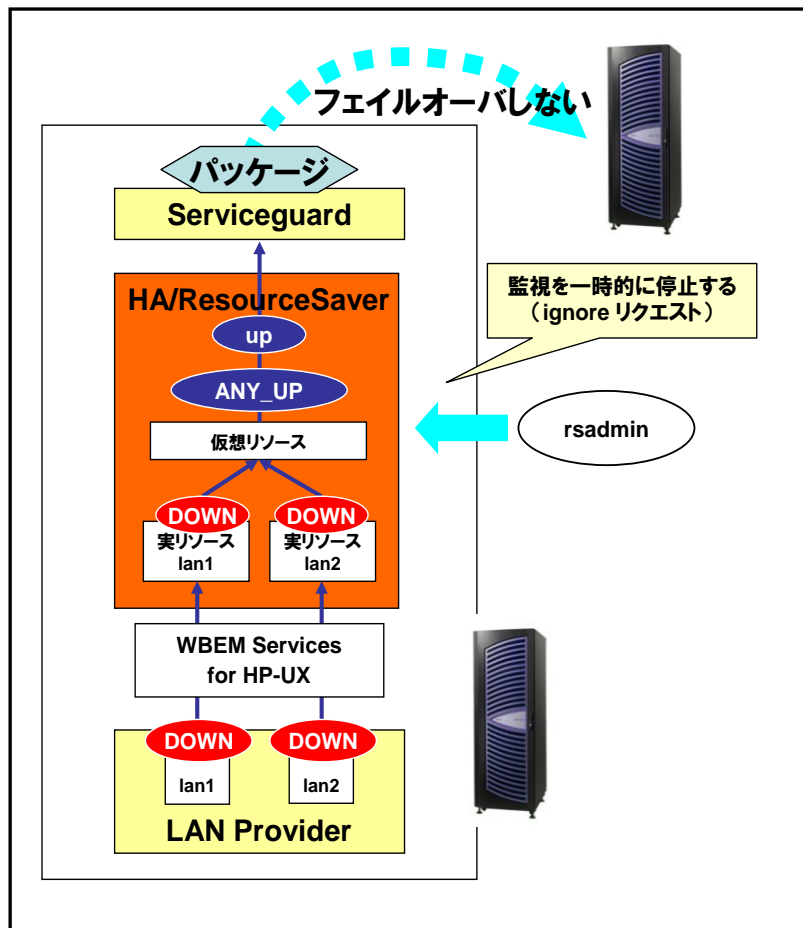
フェイルオーバしない

パッケージ

Serviceguard

HA/ResourceSaver

up

ANY_UP

仮想リソース

DOWN
実リソース
lan1

DOWN
実リソース
lan2

監視を一時的に停止する
（ignore リクエスト）

rsadmin

WBEM Services
for HP-UX

DOWN
lan1

DOWN
lan2

LAN Provider